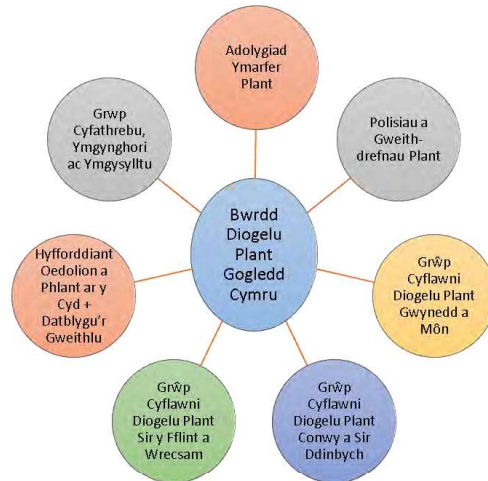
Adolygiad Ymarfer Plant

Polisiau a Gweith-drefnau Plant

Grŵp Cyflawni Diogelu Plant Gwynedd a Môn

Grŵp Cyflawni Diogelu Plant Conwy a Sir Ddinbych

Grŵp Cyflawni Diogelu Plant Sir y Fflint a Wrecsam

Hyfforddiant Oedolion a Phlant ar y Cyd + Datblygu'r Gweithlu

Grwp Cyfathrebu, Ymgynghori ac Ymgysylltu

Bwrdd Diogelu Plant Gogledd Cymru